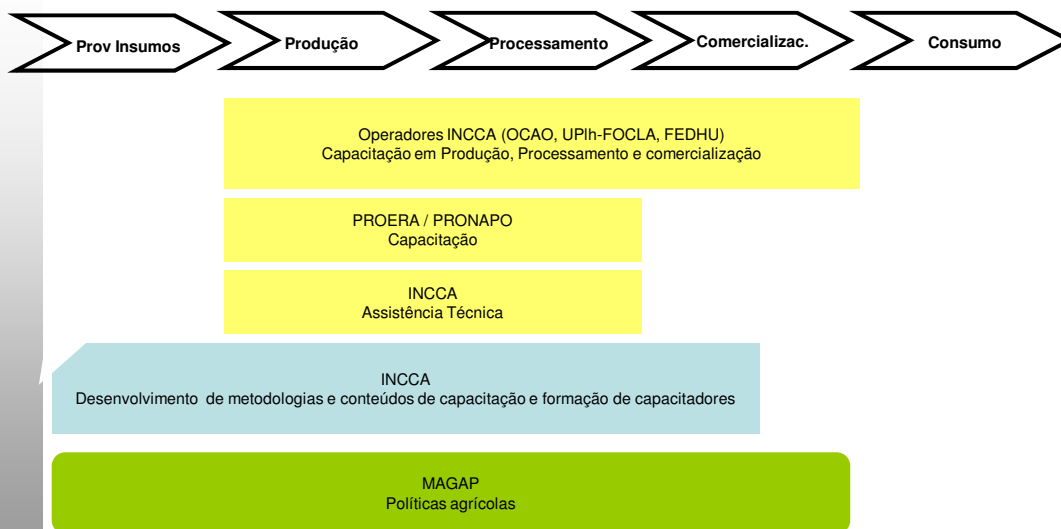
Prov Insumos

Produção

Processamento

Comercializac.

Consumo

Operadores INCCA (OCAO, UPlh-FOCLA, FEDHU)
Capacitação em Produção, Processamento e comercialização

PROERA / PRONAPO
Capacitação

INCCA
Assistência Técnica

INCCA
Desenvolvimento de metodologias e conteúdos de capacitação e formação de capacitadores

MAGAP
Políticas agrícolas